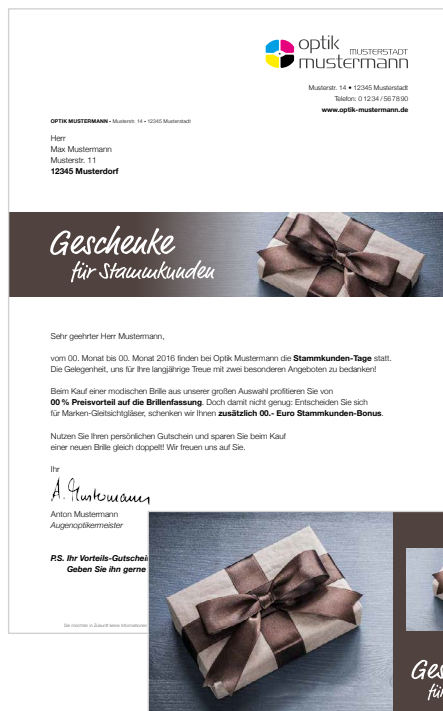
optik MUSTERSTADT mustermann

Musterstr. 14 • 12345 Musterstadt
Telefon: 0 12 34 / 56 78 90
www.optik-mustermann.de

OPTIK MUSTERMANN - Musterstr. 14 • 12345 Musterstadt

Herr
Max Mustermann
Musterstr. 11
12345 Musterdorf

Geschenke
für Stammkunden

Sehr geehrter Herr Mustermann,

vom 00. Monat bis 00. Monat 2016 finden bei Optik Mustermann die **Stammkunden-Tage** statt. Die Gelegenheit, ihre langjährige Treue mit zwei besonderen Angeboten zu bedanken!

Beim Kauf einer modischen Brille aus unserer großen Auswahl profitieren Sie von **00 % Preisvorteil auf die Brillenfassung**. Doch damit nicht genug: Entscheiden Sie sich für Marken-Gleitsichtgläser, schenken wir Ihnen **zusätzlich 00.- Euro Stammkunden-Bonus**.

Nutzen Sie Ihren persönlichen Gutschein und sparen Sie beim Kauf einer neuen Brille gleich doppelt! Wir freuen uns auf Sie.

Ihr

A. Mustermann

Anton Mustermann
Augenoptikermeister

P.S. Ihr Vorteils-Gutschei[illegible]
Geben Sie ihn gerne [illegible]

Sie möchten in Zukunft keine Informationen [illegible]

Ges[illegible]
für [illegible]